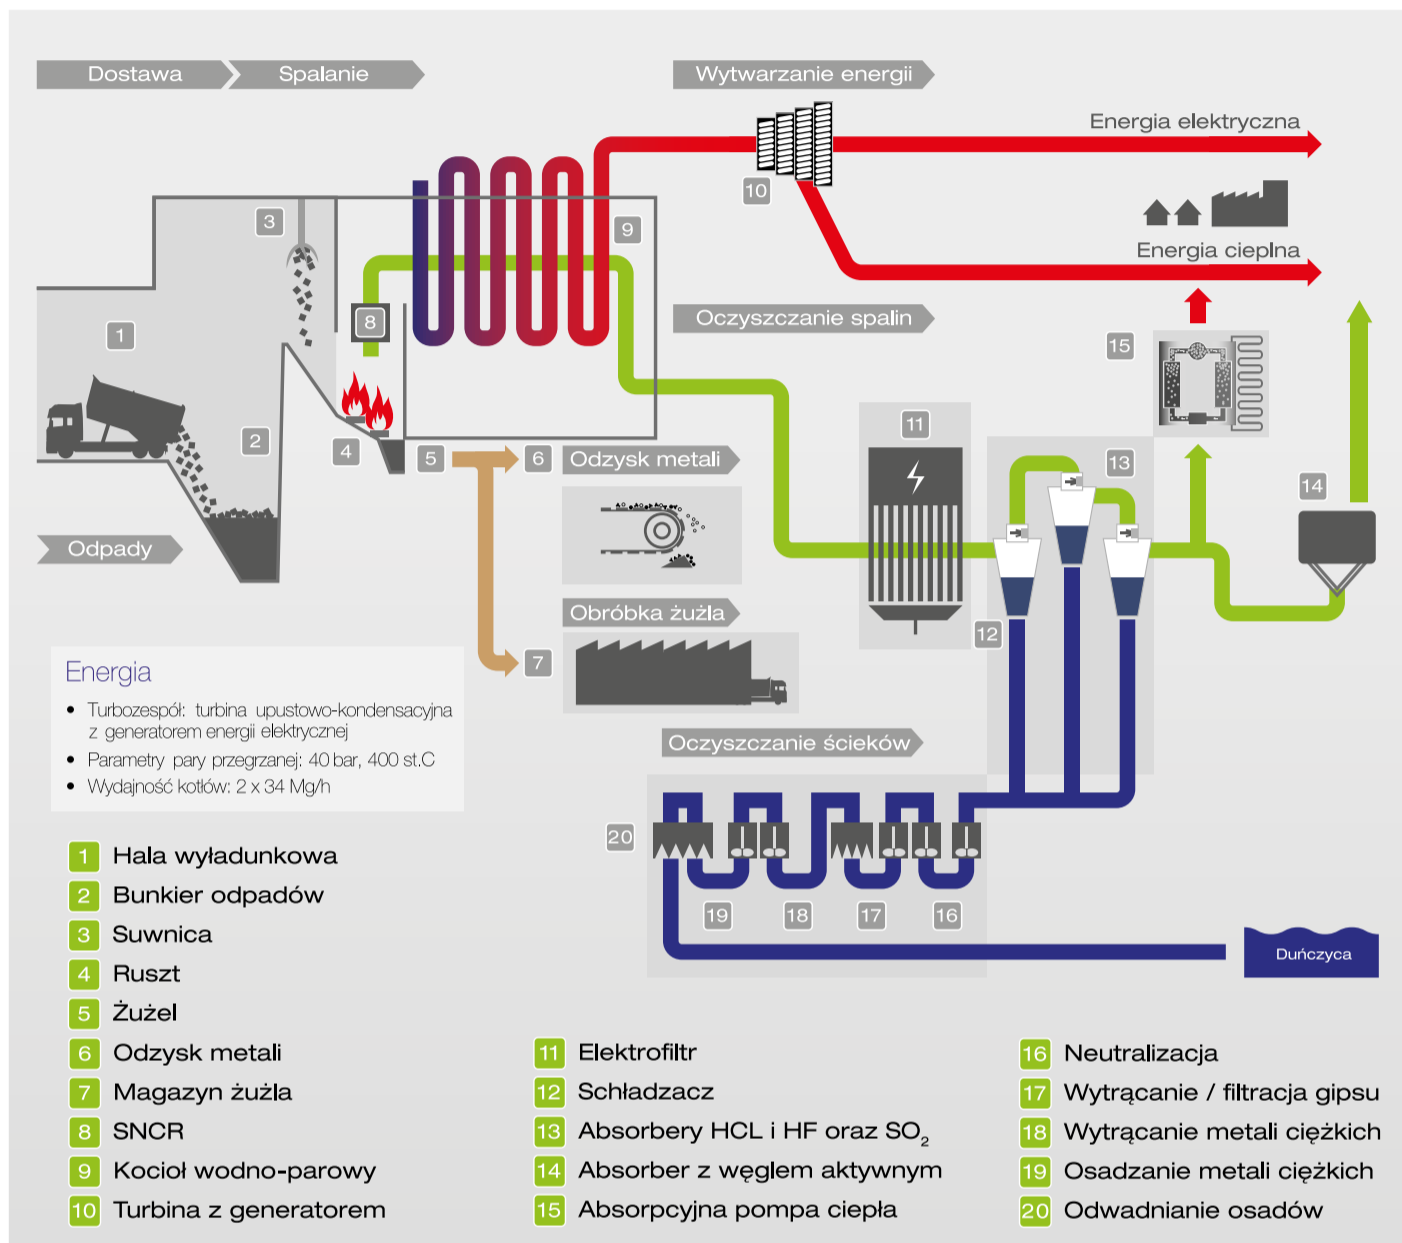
Dostawa

Spalanie

Wytwarzanie energii

Energia elektryczna

10

Energia cieplna

3

9

1

8

Oczyszczanie spalin

15

2

4

5

6

Odzysk metali

11

13

14

Odpady

Obróbka żużla

12

7

Energia

• Turbozespół: turbina upustowo-kondensacyjna z generatorem energii elektrycznej
• Parametry pary przegrzanej: 40 bar, 400 st.C
• Wydajność kotłów: 2 x 34 Mg/h

Oczyszczanie ścieków

20

19

18

17

16

Duńczyca

1 Hala wyładunkowa
2 Bunkier odpadów
3 Suwnica
4 Ruszt
5 Żużel
6 Odzysk metali
7 Magazyn żużla
8 SNCR
9 Kocioł wodno-parowy
10 Turbina z generatorem

11 Elektrofiltr
12 Schładzacz
13 Absorbery HCL i HF oraz $SO_2$
14 Absorber z węglem aktywnym
15 Absorpcyjna pompa ciepła

16 Neutralizacja
17 Wytrącanie / filtracja gipsu
18 Wytrącanie metali ciężkich
19 Osadzanie metali ciężkich
20 Odwadnianie osadów